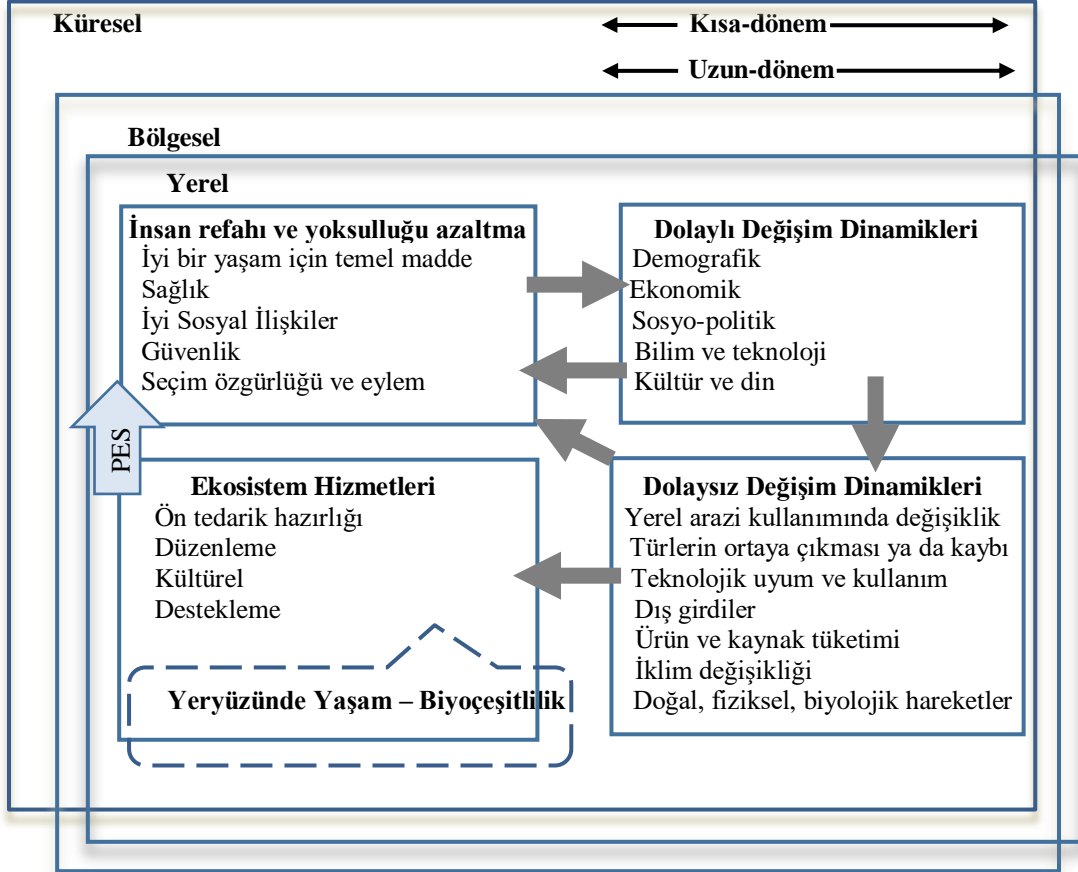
Küresel

Kısa-dönem

Uzun-dönem

Bölgesel

Yerel

İnsan refahı ve yoksulluğu azaltma
İyi bir yaşam için temel madde
Sağlık
İyi Sosyal İlişkiler
Güvenlik
Seçim özgürlüğü ve eylem

Dolaylı Değişim Dinamikleri
Demografik
Ekonomik
Sosyo-politik
Bilim ve teknoloji
Kültür ve din

PES

Ekosistem Hizmetleri
Ön tedarik hazırlığı
Düzenleme
Kültürel
Destekleme

Dolaysız Değişim Dinamikleri
Yerel arazi kullanımında değişiklik
Türlerin ortaya çıkması ya da kaybı
Teknolojik uyum ve kullanım
Dış girdiler
Ürün ve kaynak tüketimi
İklim değişikliği
Doğal, fiziksel, biyolojik hareketler

Yeryüzünde Yaşam – Biyoçeşitlilik